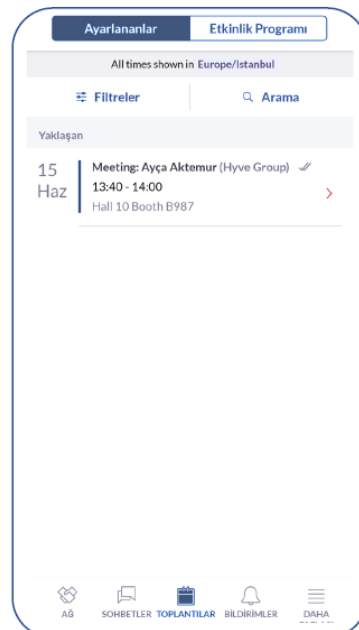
Ayarlananlar
Etkinlik Programı

All times shown in Europe/Istanbul

Filtreler
Arama

Yaklaşan

15
Haz

Meeting: Ayça Aktemur (Hyve Group)
13:40 - 14:00
Hall 10 Booth B987

AĞ
SOHBETLER
TOPLANTILAR
BİLDİRİMLER
DAHA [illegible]